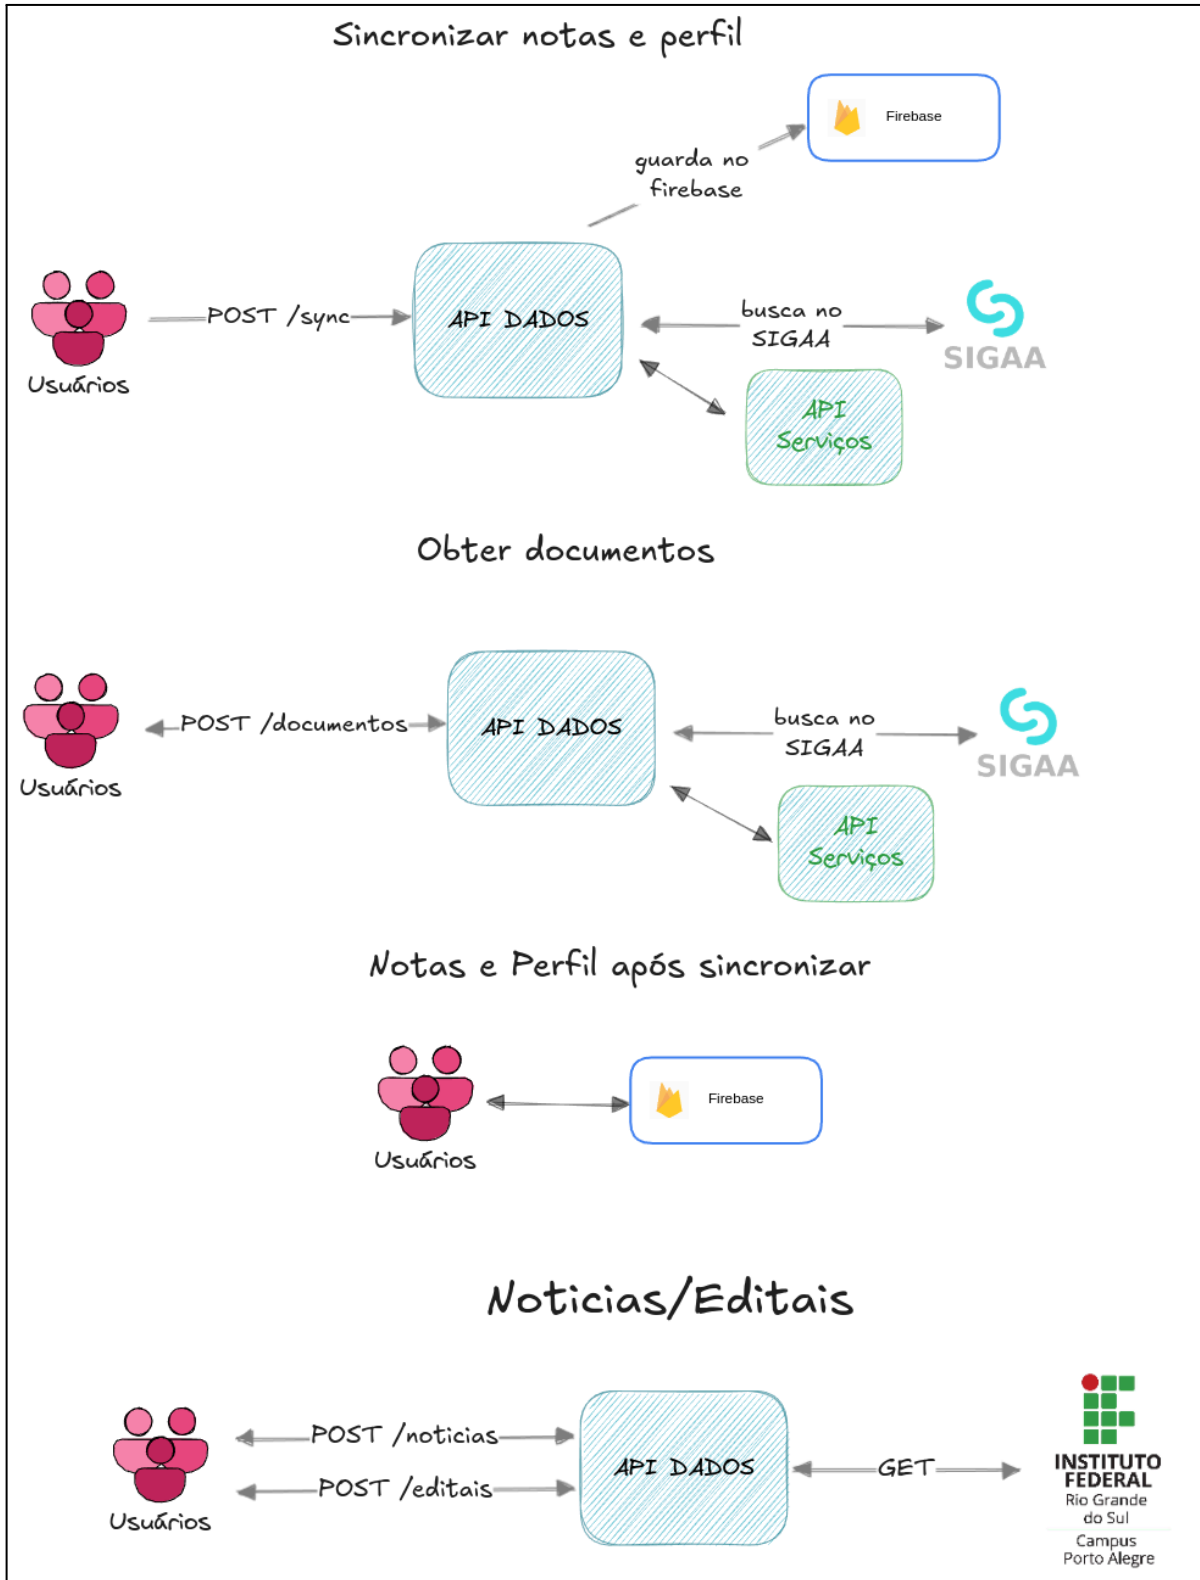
Sincronizar notas e perfil

Firebase

guarda no firebase

Usuários

POST /sync

API DADOS

busca no SIGAA

SIGAA

API Serviços

Obter documentos

Usuários

POST /documentos

API DADOS

busca no SIGAA

SIGAA

API Serviços

Notas e Perfil após sincronizar

Usuários

Firebase

Noticias/Editais

Usuários

POST /noticias

POST /editais

API DADOS

GET

INSTITUTO FEDERAL
Rio Grande do Sul
Campus Porto Alegre